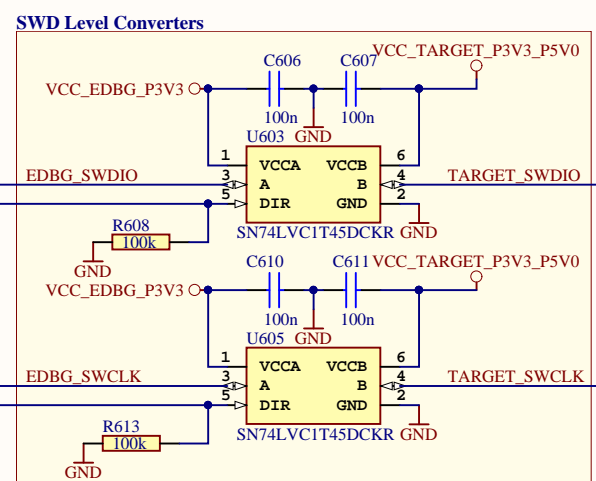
SWD Level Converters

VCC_TARGET_P3V3_P5V0
C606
C607
VCC_EDBG_P3V3
100n
100n
GND
U603
1
VCCA
VCCB
6
EDBG_SWDIO
3
A
B
4
TARGET_SWDIO
5
DIR
GND
2
R608
100k
SN74LVC1T45DCKR
GND
GND

C610
C611
VCC_TARGET_P3V3_P5V0
VCC_EDBG_P3V3
100n
100n
U605
GND
1
VCCA
VCCB
6
EDBG_SWCLK
3
A
B
4
TARGET_SWCLK
5
DIR
GND
2
R613
SN74LVC1T45DCKR
GND
100k
GND